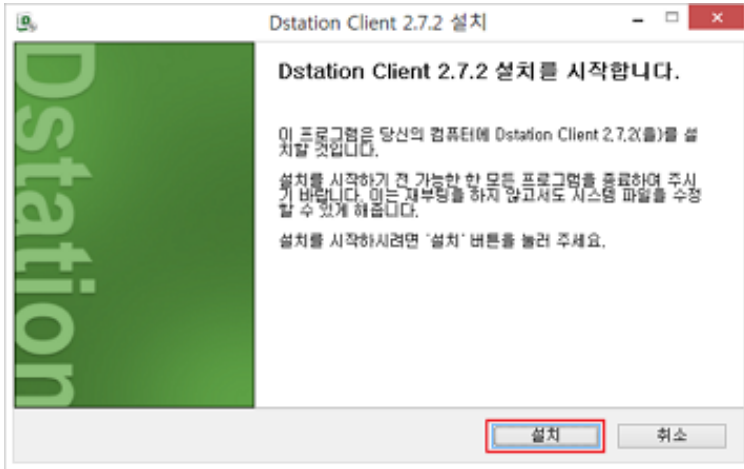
Dstation Client 2.7.2 설치

Dstation

Dstation Client 2.7.2 설치를 시작합니다.

이 프로그램은 당신의 컴퓨터에 Dstation Client 2.7.2(을)를 설치할 것입니다.

설치를 시작하기 전 가능한 한 모든 프로그램을 종료하여 주시기 바랍니다. 이는 재부팅을 하지 않고서도 시스템 파일을 수정할 수 있게 해줍니다.

설치를 시작하시려면 '설치' 버튼을 눌러 주세요.

설치

취소